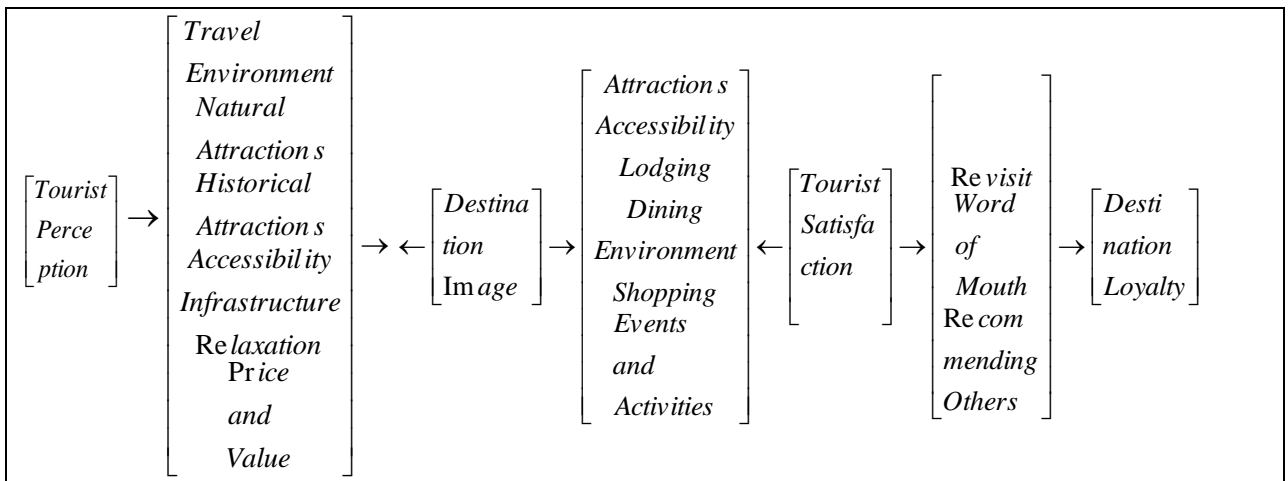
$\begin{bmatrix} Tourist \\ Perce \\ ption \end{bmatrix} \rightarrow \begin{bmatrix} Travel \\ Environment \\ Natural \\ Attraction\,s \\ Historical \\ Attraction\,s \\ Accessibil\,ity \\ Infrastructure \\ \text{Re}\,laxation \\ \text{Pr}\,ice \\ and \\ Value \end{bmatrix} \rightarrow \leftarrow \begin{bmatrix} Destina \\ tion \\ \text{Im}\,age \end{bmatrix} \rightarrow \begin{bmatrix} Attraction\,s \\ Accessibil\,ity \\ Lodging \\ Dining \\ Environment \\ Shopping \\ Events \\ and \\ Activities \end{bmatrix} \leftarrow \begin{bmatrix} Tourist \\ Satisfa \\ ction \end{bmatrix} \rightarrow \begin{bmatrix} \text{Re}\,visit \\ Word \\ of \\ Mouth \\ \text{Re}\,com \\ mending \\ Others \end{bmatrix} \rightarrow \begin{bmatrix} Desti \\ nation \\ Loyalty \end{bmatrix}$